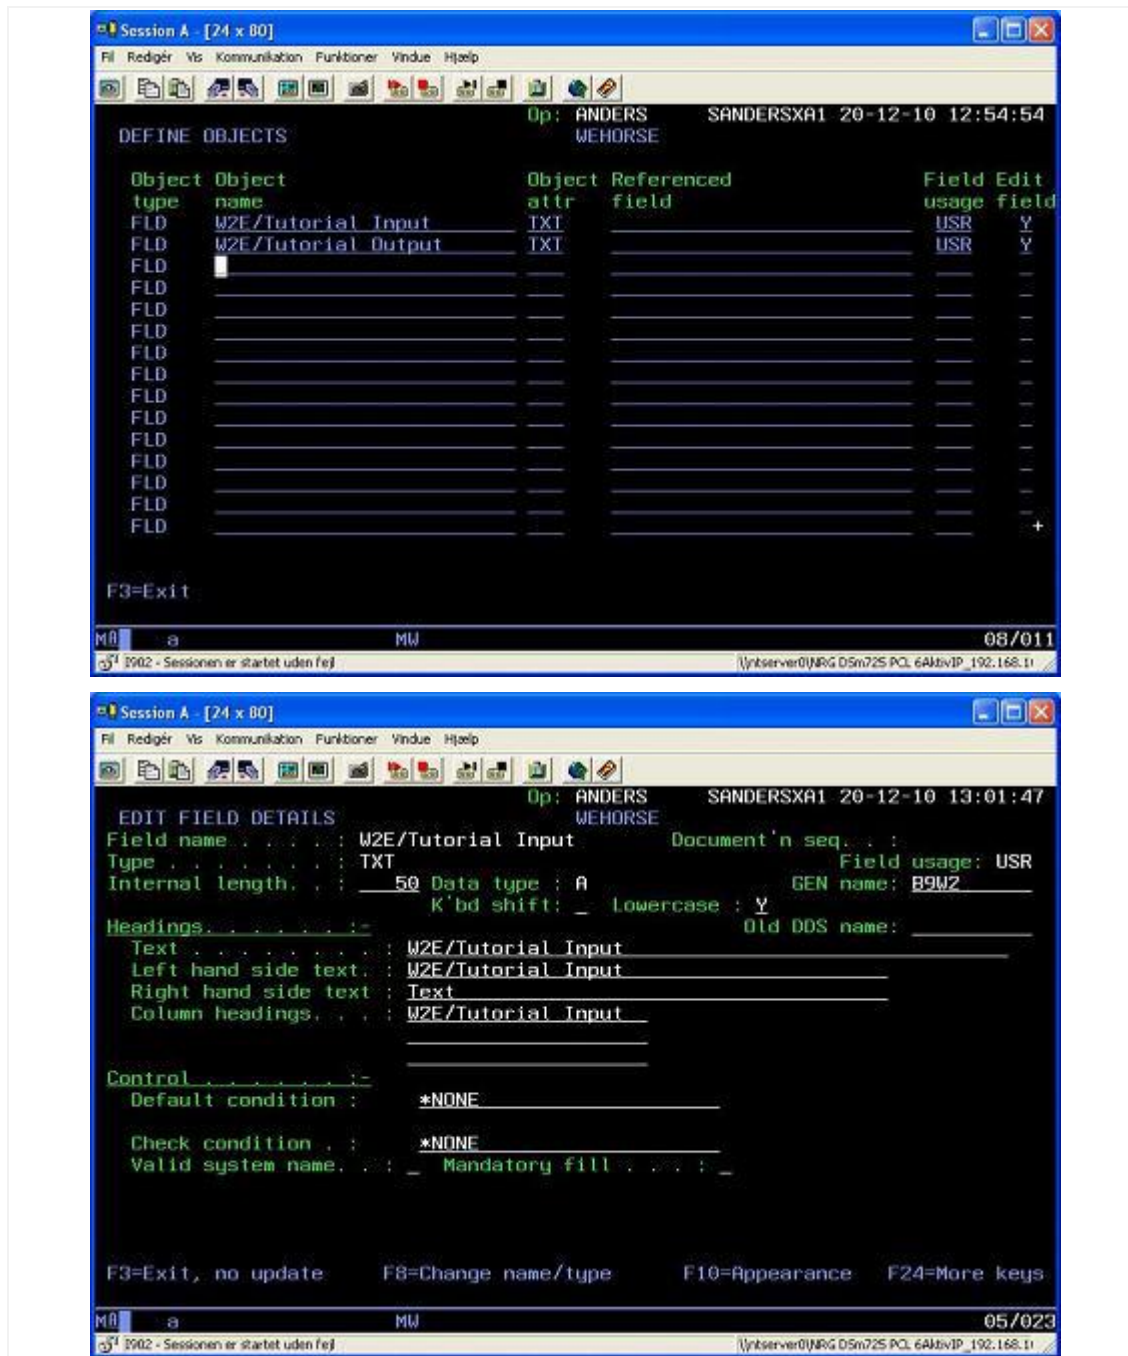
Session A - [24 x 80]

Fil Redigér Vis Kommunikation Funktioner Vindue Hjælp

Op: ANDERS SANDERSXA1 20-12-10 12:54:54
DEFINE OBJECTS WEHORSE

| Object type | Object name | Object attr | Referenced field | Field usage | Edit field |
|---|---|---|---|---|---|
| FLD | W2E/Tutorial Input | TXT | | USR | Y |
| FLD | W2E/Tutorial Output | TXT | | USR | Y |
| FLD | | | | | |
| FLD | | | | | |
| FLD | | | | | |
| FLD | | | | | |
| FLD | | | | | |
| FLD | | | | | |
| FLD | | | | | |
| FLD | | | | | |
| FLD | | | | | |
| FLD | | | | | |
| FLD | | | | | |
| FLD | | | | | |
| FLD | | | | | + |

F3=Exit

MA a MW 08/011

1902 - Sessionen er startet uden fejl \\ntserver0\NRG D5m725 PCL 6AktivIP_192.168.1

Session A - [24 x 80]

Fil Redigér Vis Kommunikation Funktioner Vindue Hjælp

Op: ANDERS SANDERSXA1 20-12-10 13:01:47
EDIT FIELD DETAILS WEHORSE
Field name . . . . . : W2E/Tutorial Input Document'n seq. . :
Type . . . . . . . . : TXT Field usage: USR
Internal length. . : 50 Data type : A GEN name: B9W2
K'bd shift: _ Lowercase : Y
Headings. . . . . . . :- Old DDS name:
Text . . . . . . . . . : W2E/Tutorial Input
Left hand side text. : W2E/Tutorial Input
Right hand side text : Text
Column headings. . . : W2E/Tutorial Input

Control . . . . . . . :-
Default condition : *NONE

Check condition . : *NONE
Valid system name. . : _ Mandatory fill . . . : _

F3=Exit, no update F8=Change name/type F10=Appearance F24=More keys

MA a MW 05/023

1902 - Sessionen er startet uden fejl \\ntserver0\NRG D5m725 PCL 6AktivIP_192.168.1